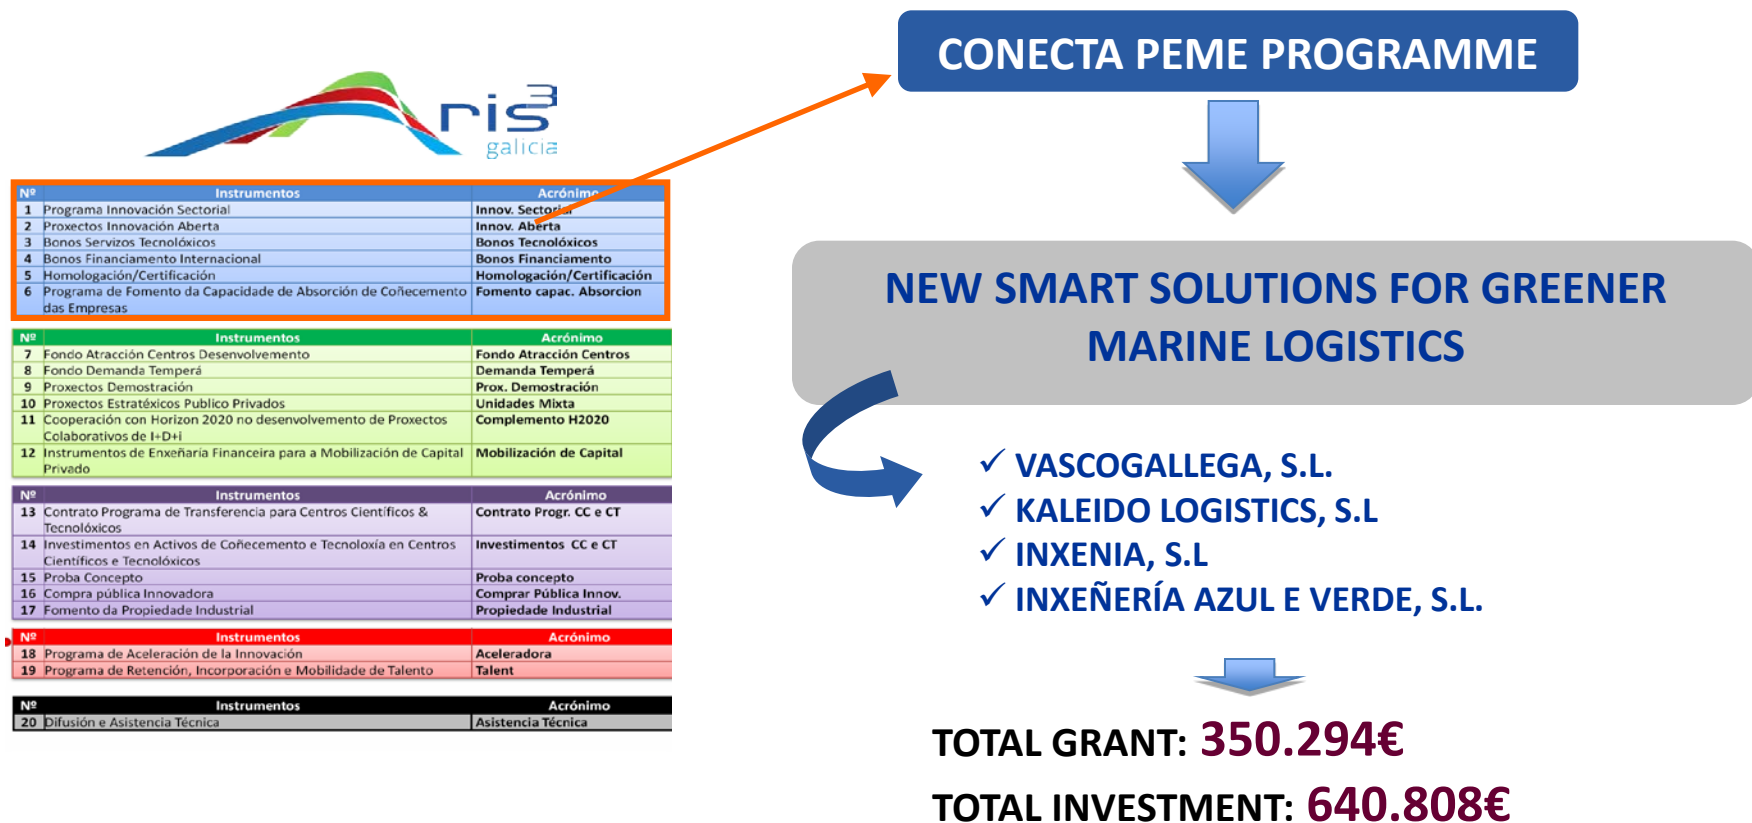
ris$^3$ galicia

| Nº | Instrumentos | Acrónimo |
|---|---|---|
| 1 | Programa Innovación Sectorial | Innov. Sectorial |
| 2 | Proxectos Innovación Aberta | Innov. Aberta |
| 3 | Bonos Servizos Tecnolóxicos | Bonos Tecnolóxicos |
| 4 | Bonos Financiamento Internacional | Bonos Financiamento |
| 5 | Homologación/Certificación | Homologación/Certificación |
| 6 | Programa de Fomento da Capacidade de Absorción de Coñecemento das Empresas | Fomento capac. Absorcion |

| Nº | Instrumentos | Acrónimo |
|---|---|---|
| 7 | Fondo Atracción Centros Desenvolvemento | Fondo Atracción Centros |
| 8 | Fondo Demanda Temperá | Demanda Temperá |
| 9 | Proxectos Demostración | Prox. Demostración |
| 10 | Proxectos Estratéxicos Publico Privados | Unidades Mixta |
| 11 | Cooperación con Horizon 2020 no desenvolvemento de Proxectos Colaborativos de I+D+i | Complemento H2020 |
| 12 | Instrumentos de Enxeñaria Financeira para a Mobilización de Capital Privado | Mobilización de Capital |

| Nº | Instrumentos | Acrónimo |
|---|---|---|
| 13 | Contrato Programa de Transferencia para Centros Científicos & Tecnolóxicos | Contrato Progr. CC e CT |
| 14 | Investimentos en Activos de Coñecemento e Tecnoloxía en Centros Científicos e Tecnolóxicos | Investimentos CC e CT |
| 15 | Proba Concepto | Proba concepto |
| 16 | Compra pública Innovadora | Comprar Pública Innov. |
| 17 | Fomento da Propiedade Industrial | Propiedade Industrial |

| Nº | Instrumentos | Acrónimo |
|---|---|---|
| 18 | Programa de Aceleración de la Innovación | Aceleradora |
| 19 | Programa de Retención, Incorporación e Mobilidade de Talento | Talent |

| Nº | Instrumentos | Acrónimo |
|---|---|---|
| 20 | Difusión e Asistencia Técnica | Asistencia Técnica |

CONECTA PEME PROGRAMME

NEW SMART SOLUTIONS FOR GREENER MARINE LOGISTICS

✓ VASCOGALLEGA, S.L.
✓ KALEIDO LOGISTICS, S.L
✓ INXENIA, S.L
✓ INXEÑERÍA AZUL E VERDE, S.L.

TOTAL GRANT: 350.294€

TOTAL INVESTMENT: 640.808€